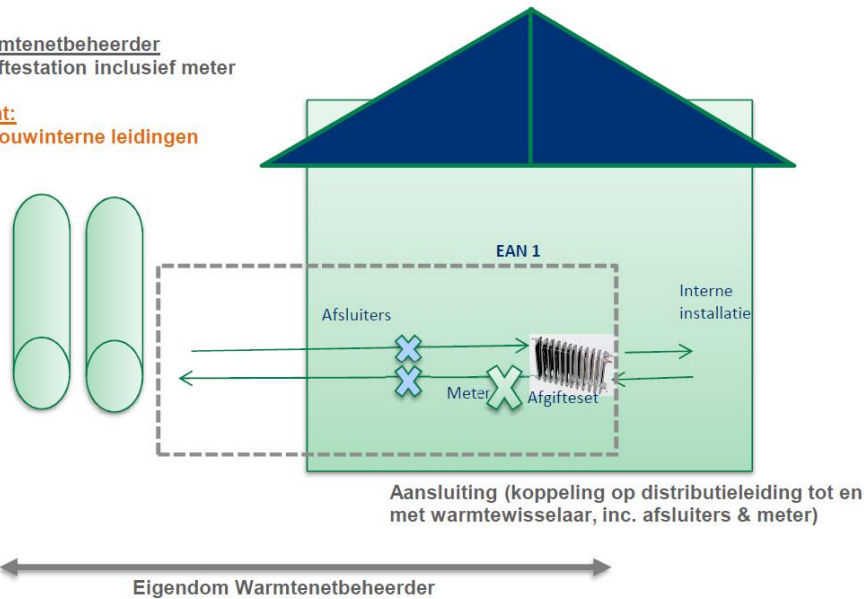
mtenetbeheerder
ftestation inclusief meter

nt:
ouwinterne leidingen

EAN 1

Afsluiters

Interne installatie

Meter

Afgifteset

Aansluiting (koppeling op distributieleiding tot en met warmtewisselaar, inc. afsluiters & meter)

Eigendom Warmtenetbeheerder